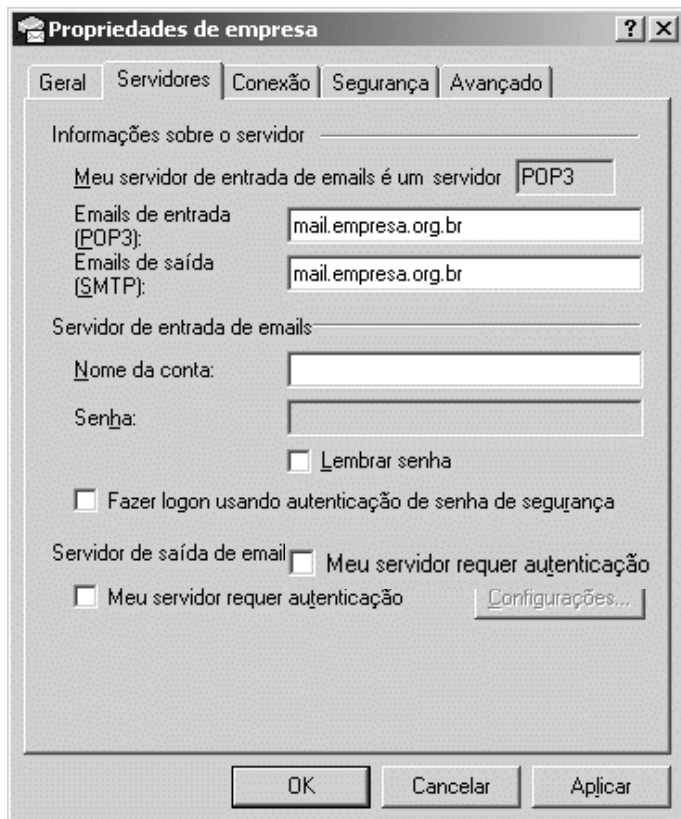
Propriedades de empresa
? X

Geral | Servidores | Conexão | Segurança | Avançado

Informações sobre o servidor

Meu servidor de entrada de emails é um servidor POP3

Emails de entrada (POP3): mail.empresa.org.br

Emails de saída (SMTP): mail.empresa.org.br

Servidor de entrada de emails

Nome da conta:

Senha:

Lembrar senha

Fazer logon usando autenticação de senha de segurança

Servidor de saída de email Meu servidor requer autenticação

Meu servidor requer autenticação Configurações...

OK Cancelar Aplicar